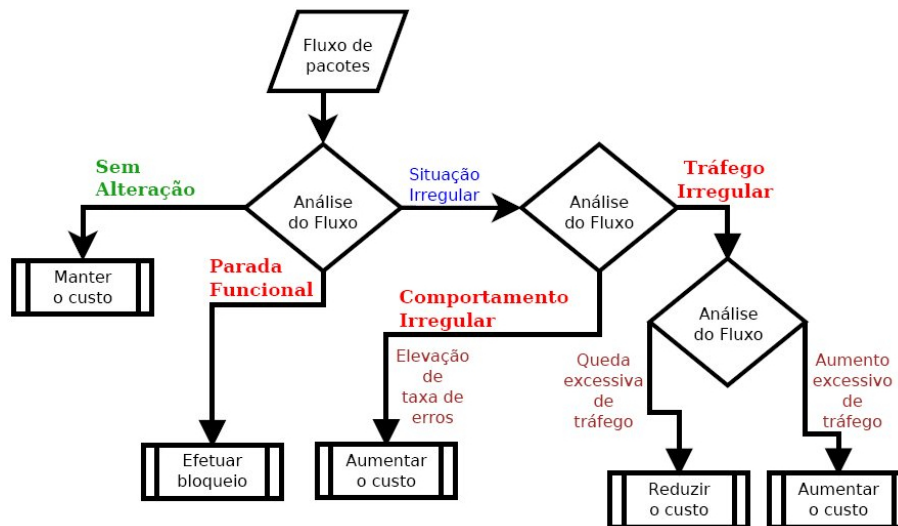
Fluxo de pacotes

Sem Alteração

Análise do Fluxo

Situação Irregular

Análise do Fluxo

Tráfego Irregular

Manter o custo

Parada Funcional

Comportamento Irregular

Análise do Fluxo

Elevação de taxa de erros

Queda excessiva de tráfego

Aumento excessivo de tráfego

Efetuar bloqueio

Aumentar o custo

Reduzir o custo

Aumentar o custo